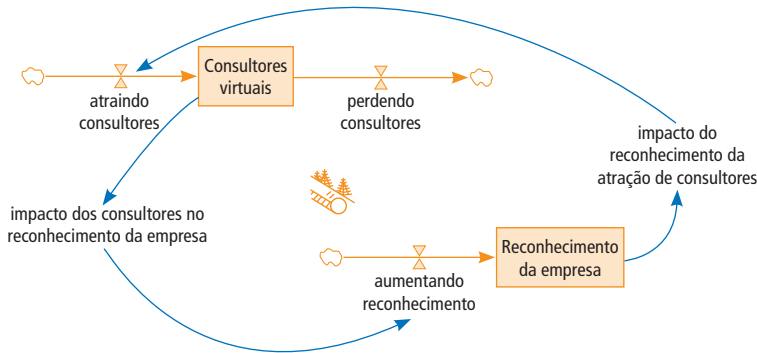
Consultores virtuais

atraindo consultores

perdendo consultores

impacto do reconhecimento da atração de consultores

impacto dos consultores no reconhecimento da empresa

Reconhecimento da empresa

aumentando reconhecimento